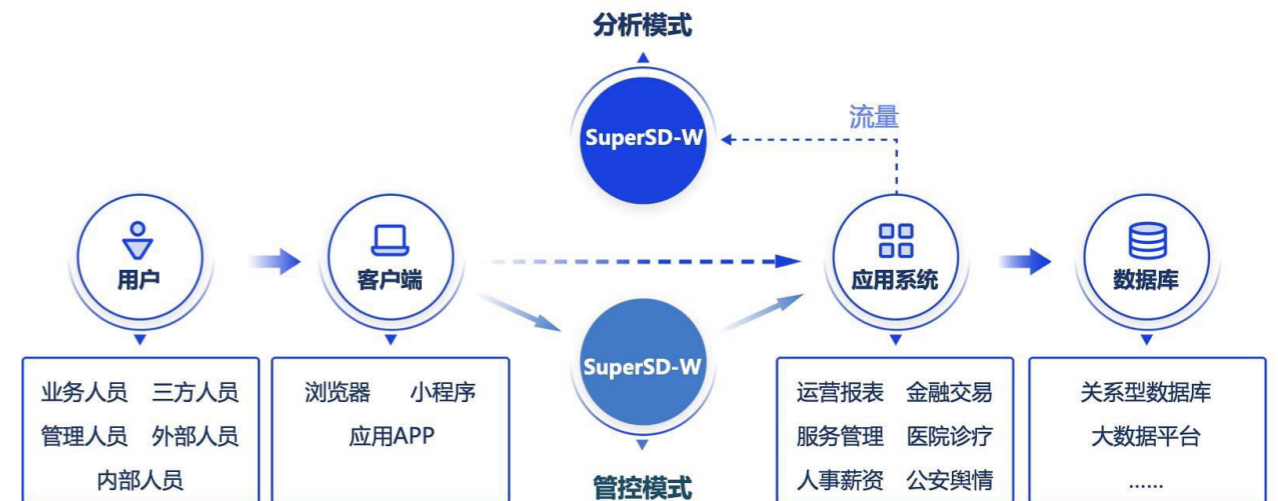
分析模式

SuperSD-W

流量

用户

客户端

应用系统

数据库

SuperSD-W

业务人员 三方人员
管理人员 外部人员
内部人员

浏览器 小程序
应用APP

管控模式

运营报表 金融交易
服务管理 医院诊疗
人事薪资 公安舆情

关系型数据库
大数据平台
......